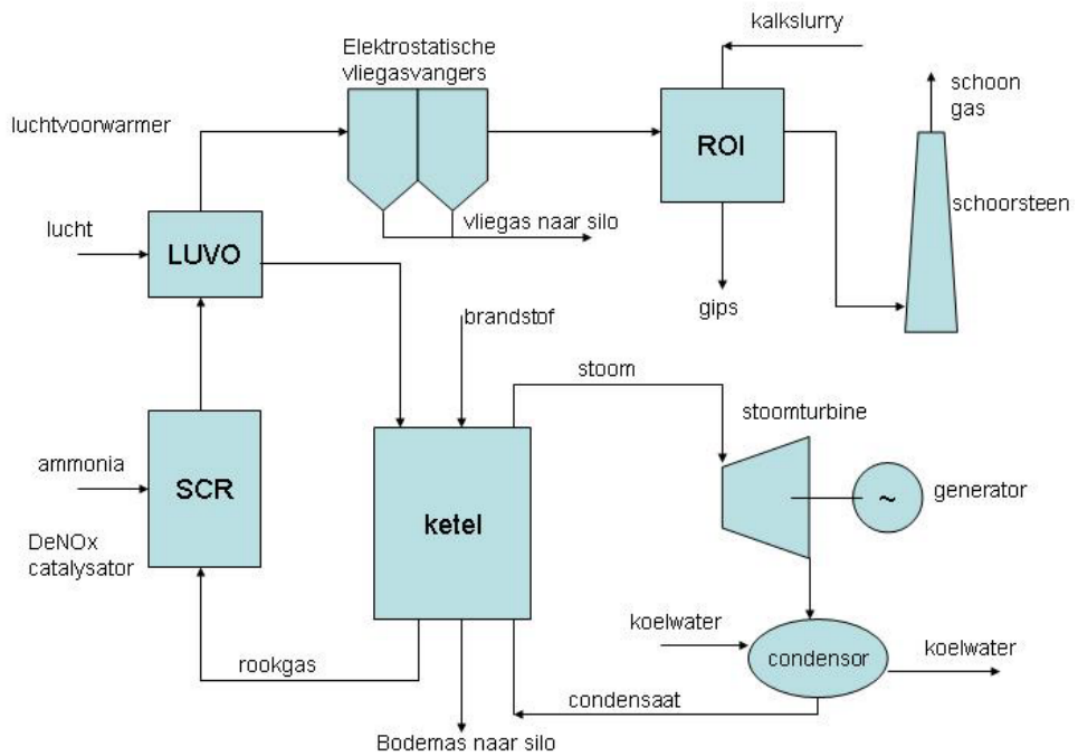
Elektrostatische vliegasvangers

kalkslurry

schoon gas

luchtvoorwarmer

ROI

schoorsteen

lucht

LUVO

vliegas naar silo

gips

brandstof

stoom

stoomturbine

ammonia

SCR

ketel

~

generator

DeNOx catalysator

koelwater

condensor

koelwater

rookgas

condensaat

Bodemas naar silo